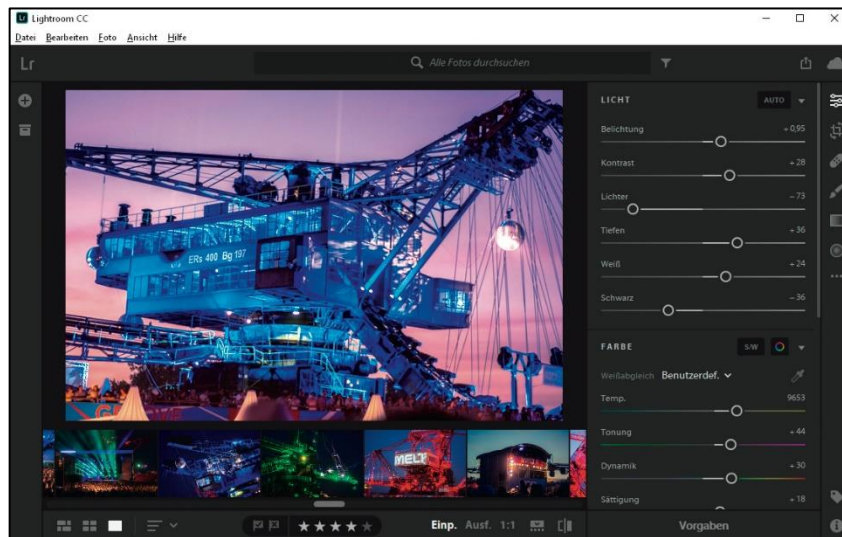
Lightroom CC

Datei Bearbeiten Foto Ansicht Hilfe

Lr

Alle Fotos durchsuchen

LICHT AUTO

Belichtung +0,95

Kontrast +28

Lichter -73

Tiefen +36

Weiß +24

Schwarz -36

FARBE S/W

Weißabgleich Benutzerdef.

Temp. 9653

Tönung +44

Dynamik +30

Sättigung +18

ERs 400 Bg 197

MELT

Einp. Ausf. 1:1

Vorgaben